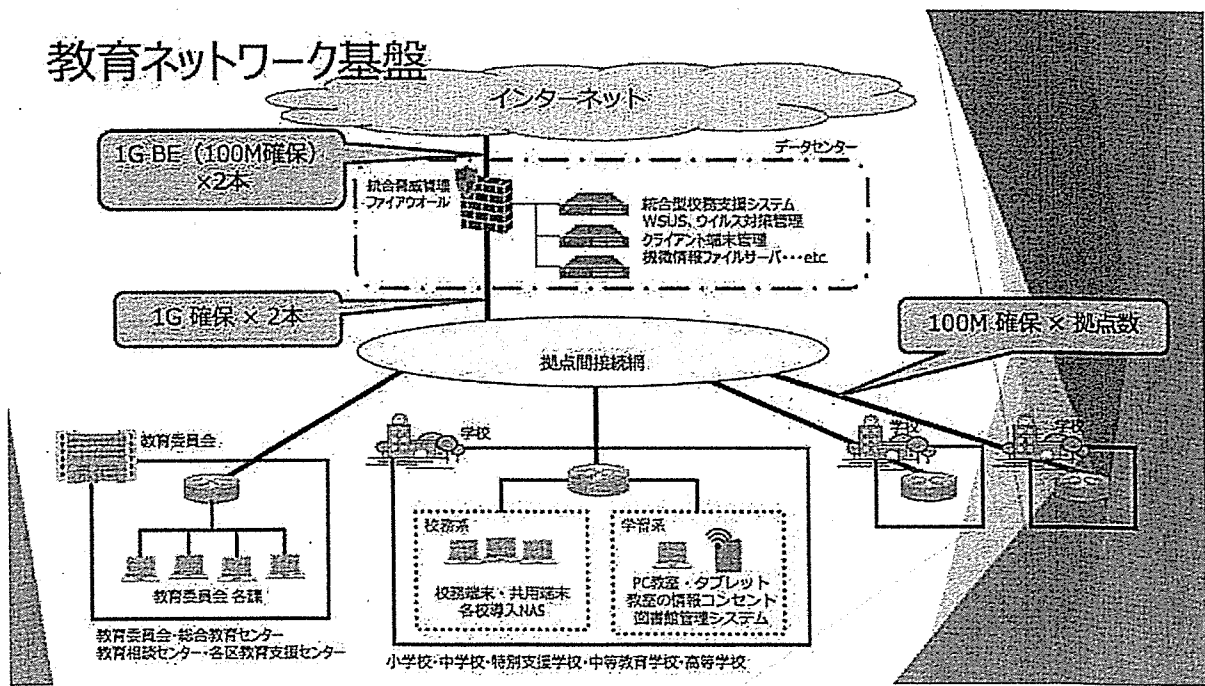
教育ネットワーク基盤

インターネット

1G BE（100M確保）×2本

データセンター

統合脅威管理ファイアウオール

統合型校務支援システム
WSUS、ウイルス対策管理
クライアント端末管理
授業情報ファイルサーバー・・・etc.

1G 確保 × 2本

100M 確保 × 拠点数

拠点間接続網

教育委員会

教育委員会 各課

教育委員会・総合教育センター
教育相談センター・各区教育支援センター

学校

校務系

校務端末・共用端末
各校導入NAS

学習系

PC教室・タブレット
教室の情報コンセント
図書館管理システム

小学校・中学校・特別支援学校・中等教育学校・高等学校

学校

学校